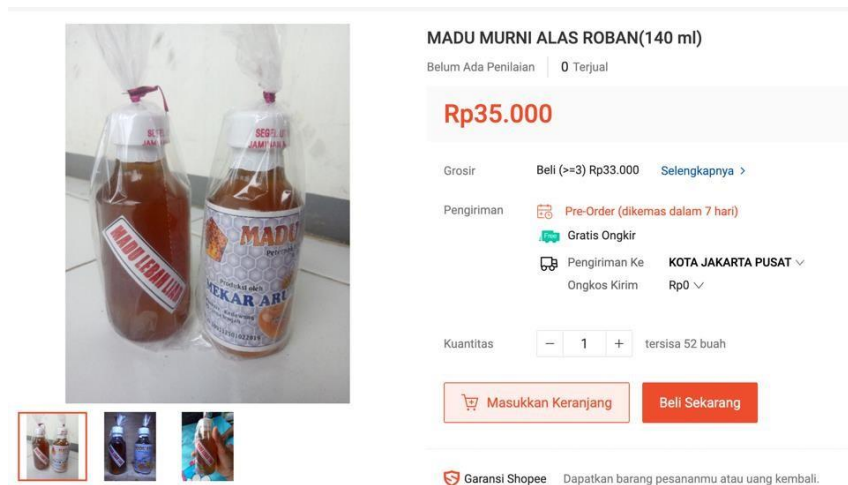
MADU MURNI ALAS ROBAN(140 ml)

Belum Ada Penilaian | 0 Terjual

Rp35.000

Grosir Beli (>=3) Rp33.000 Selengkapnya >

Pengiriman Pre-Order (dikemas dalam 7 hari)

Gratis Ongkir

Pengiriman Ke KOTA JAKARTA PUSAT

Ongkos Kirim Rp0

Kuantitas − 1 + tersisa 52 buah

Masukkan Keranjang Beli Sekarang

Garansi Shopee Dapatkan barang pesananmu atau uang kembali.

SEGEL JAMINAN

MADU LEBAH LIAR

MADU

MEKAR ARU

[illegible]